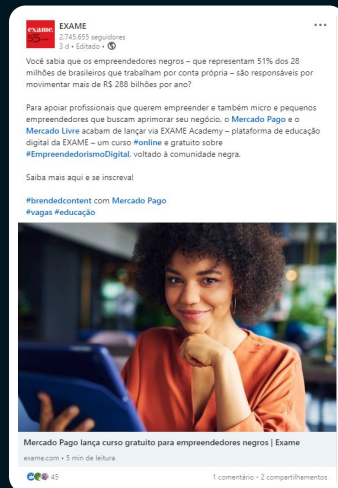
exame

EXAME
2.745.655 seguidores
3 d • Editado •

Você sabia que os empreendedores negros – que representam 51% dos 28 milhões de brasileiros que trabalham por conta própria – são responsáveis por movimentar mais de R$ 288 bilhões por ano?

Para apoiar profissionais que querem empreender e também micro e pequenos empreendedores que buscam aprimorar seu negócio, o Mercado Pago e o Mercado Livre acabam de lançar via EXAME Academy – plataforma de educação digital da EXAME – um curso #online e gratuito sobre #EmpreendedorismoDigital, voltado à comunidade negra.

Saiba mais aqui e se inscreva!

#brendedcontent com Mercado Pago
#vagas #educação

Mercado Pago lança curso gratuito para empreendedores negros | Exame
exame.com • 5 min de leitura

45
1 comentário • 2 compartilhamentos